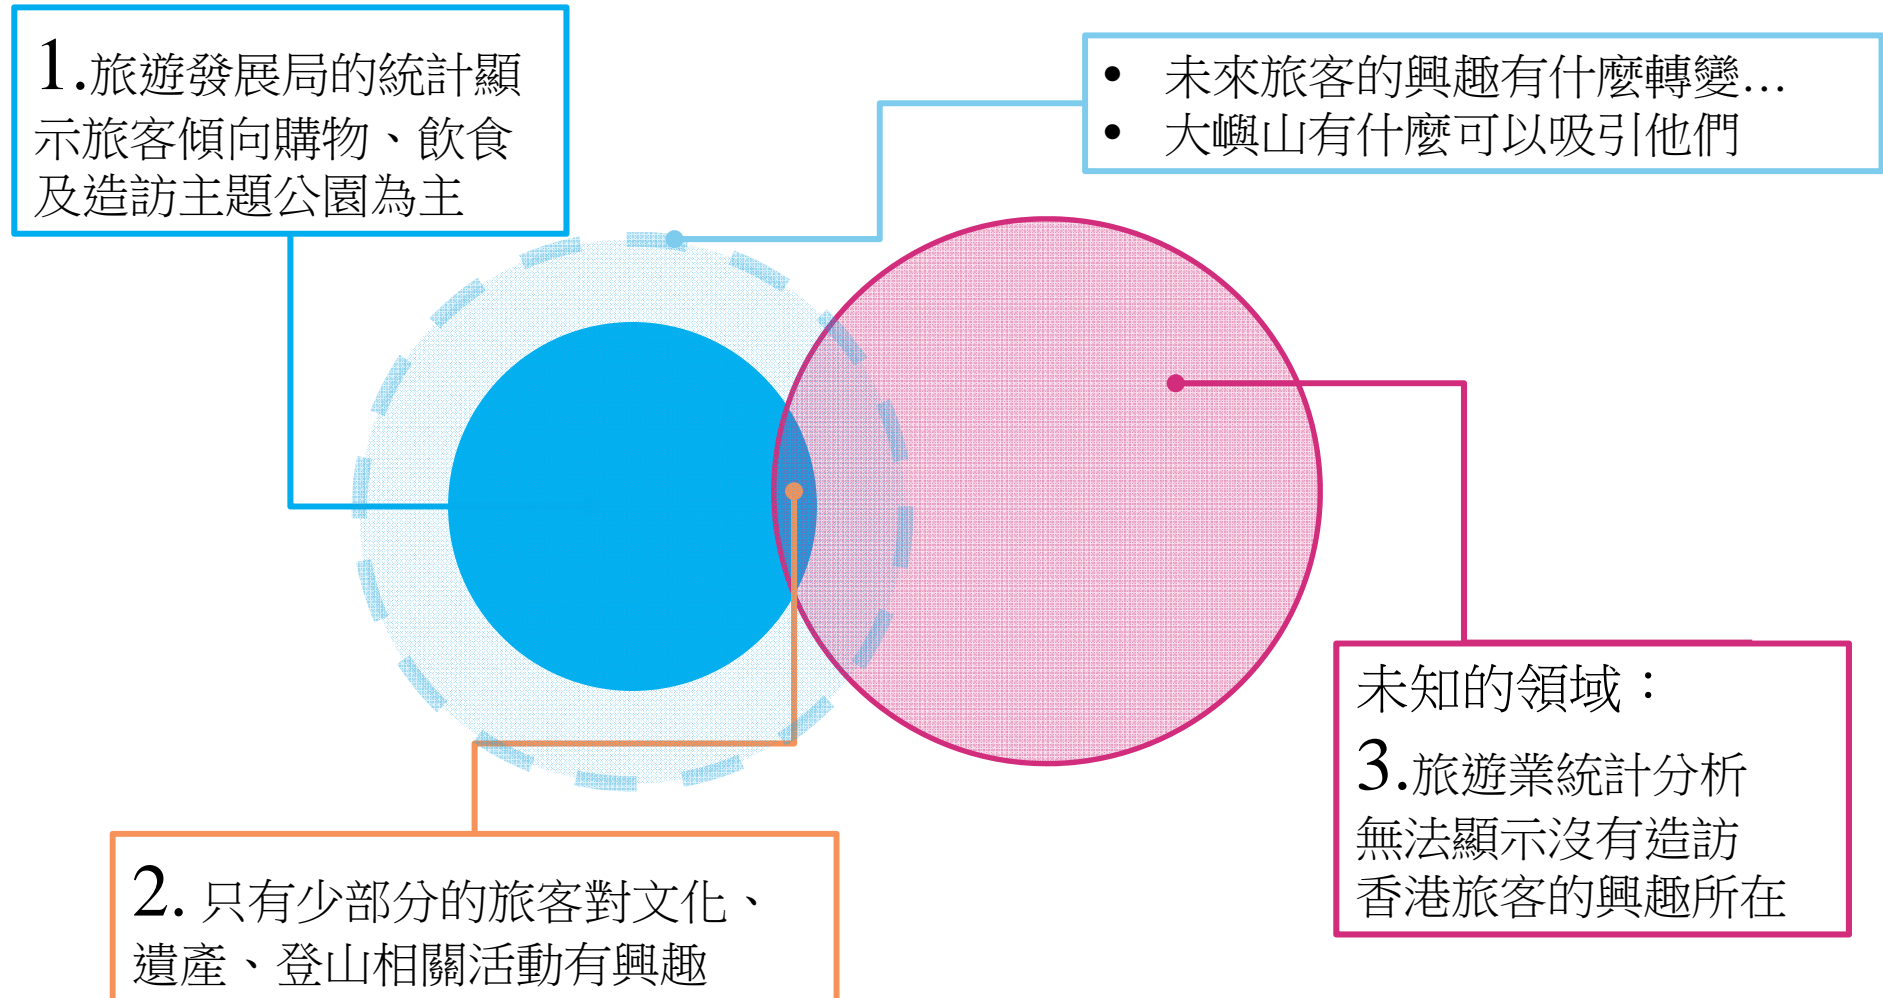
1.旅遊發展局的統計顯示旅客傾向購物、飲食及造訪主題公園為主

• 未來旅客的興趣有什麼轉變…
• 大嶼山有什麼可以吸引他們

未知的領域：
3.旅遊業統計分析無法顯示沒有造訪香港旅客的興趣所在

2. 只有少部分的旅客對文化、遺產、登山相關活動有興趣